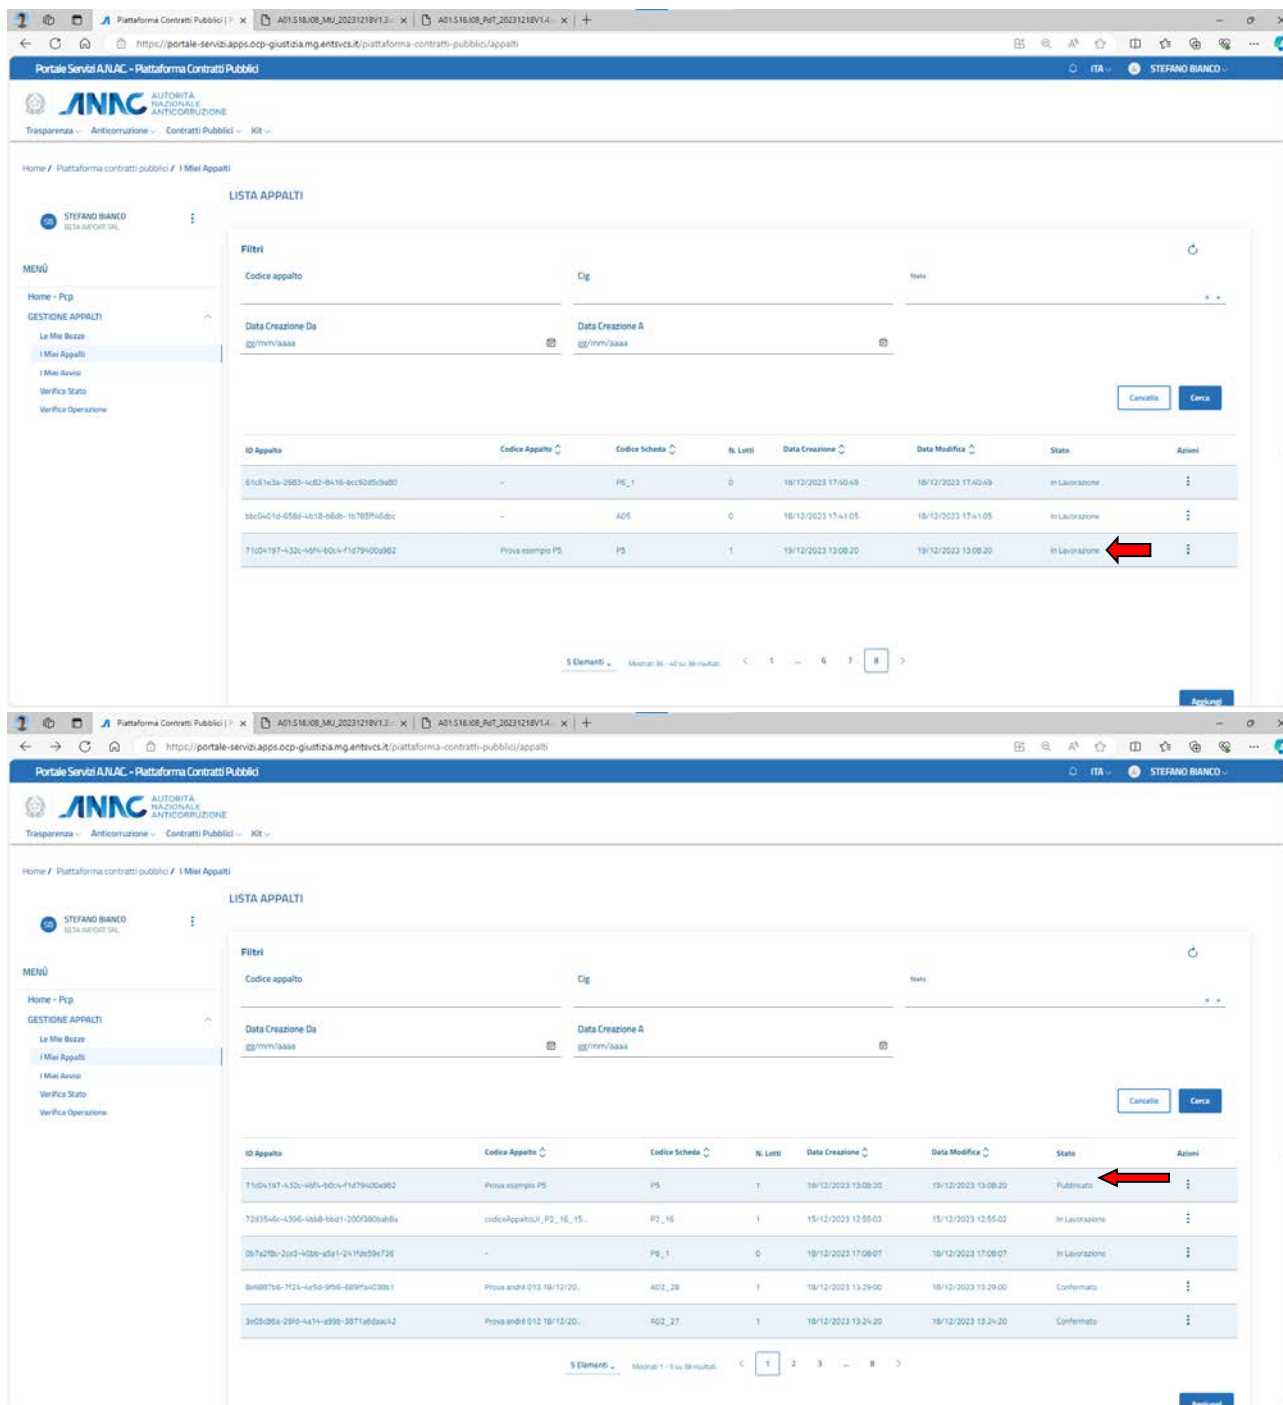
Piattaforma Contratti Pubblici | P × A01.S18.I08_MU_20231218V1.3 × A01.S18.I08_PdT_20231218V1.4 ×

https://portale-servizi.apps.ocp-giustizia.mg.entsvcs.it/piattaforma-contratti-pubblici/appalti

Portale Servizi A.N.AC. - Piattaforma Contratti Pubblici

ITA STEFANO BIANCO

ANAC AUTORITÀ NAZIONALE ANTICORRUZIONE

Trasparenza Anticorruzione Contratti Pubblici Kit

Home / Piattaforma contratti pubblici / I Miei Appalti

LISTA APPALTI

SB STEFANO BIANCO BETA IMPORT SRL

MENÙ

Home - Pcp

GESTIONE APPALTI

Le Mie Bozze

I Miei Appalti

I Miei Avvisi

Verifica Stato

Verifica Operazione

Filtri

Codice appalto

Cig

Stato

Data Creazione Da

gg/mm/aaaa

Data Creazione A

gg/mm/aaaa

Cancella Cerca

| ID Appalto | Codice Appalto | Codice Scheda | N. Lotti | Data Creazione | Data Modifica | Stato | Azioni |
|---|---|---|---|---|---|---|---|
| 61c61e3a-2983-4c82-8416-ecc92d5c9a80 | - | P6_1 | 0 | 18/12/2023 17:40:49 | 18/12/2023 17:40:49 | In Lavorazione | ⋮ |
| bbc0401d-658d-4b18-b8db-1b785ff46dbc | - | AD5 | 0 | 18/12/2023 17:41:05 | 18/12/2023 17:41:05 | In Lavorazione | ⋮ |
| 71c04197-432c-46f4-b0c4-f1d79400d982 | Prova esempio P5 | P5 | 1 | 19/12/2023 13:08:20 | 19/12/2023 13:08:20 | In Lavorazione | ⋮ |

5 Elementi Mostrati 36 - 40 su 38 risultati 1 ... 6 7 8

Aggiungi

Piattaforma Contratti Pubblici | P × A01.S18.I08_MU_20231218V1.3 × A01.S18.I08_PdT_20231218V1.4 ×

https://portale-servizi.apps.ocp-giustizia.mg.entsvcs.it/piattaforma-contratti-pubblici/appalti

Portale Servizi A.N.AC. - Piattaforma Contratti Pubblici

ITA STEFANO BIANCO

ANAC AUTORITÀ NAZIONALE ANTICORRUZIONE

Trasparenza Anticorruzione Contratti Pubblici Kit

Home / Piattaforma contratti pubblici / I Miei Appalti

LISTA APPALTI

SB STEFANO BIANCO BETA IMPORT SRL

MENÙ

Home - Pcp

GESTIONE APPALTI

Le Mie Bozze

I Miei Appalti

I Miei Avvisi

Verifica Stato

Verifica Operazione

Filtri

Codice appalto

Cig

Stato

Data Creazione Da

gg/mm/aaaa

Data Creazione A

gg/mm/aaaa

Cancella Cerca

| ID Appalto | Codice Appalto | Codice Scheda | N. Lotti | Data Creazione | Data Modifica | Stato | Azioni |
|---|---|---|---|---|---|---|---|
| 71c04197-432c-46f4-b0c4-f1d79400d982 | Prova esempio P5 | P5 | 1 | 19/12/2023 13:08:20 | 19/12/2023 13:08:20 | Pubblicato | ⋮ |
| 72d35a6c-4396-4bb8-bbd1-200f380bab8a | codiceAppaltoUt_P2_16_15.. | P2_16 | 1 | 15/12/2023 12:55:02 | 15/12/2023 12:55:02 | In Lavorazione | ⋮ |
| 0b7a2f8c-2cc3-40bb-a5a1-241fde59e736 | - | P6_1 | 0 | 18/12/2023 17:08:07 | 18/12/2023 17:08:07 | In Lavorazione | ⋮ |
| 8e6887b6-7f24-4e5d-9fb6-689ffa4c98b1 | Prova andrè 013 18/12/20.. | AD2_28 | 1 | 18/12/2023 13:29:00 | 18/12/2023 13:29:00 | Confermato | ⋮ |
| 3e05cb6a-29fd-4a14-a99b-3871a6daac42 | Prova andrè 012 18/12/20.. | AD2_27 | 1 | 18/12/2023 13:24:20 | 18/12/2023 13:24:20 | Confermato | ⋮ |

5 Elementi Mostrati 1 - 5 su 38 risultati 1 2 3 ... 8

Aggiungi